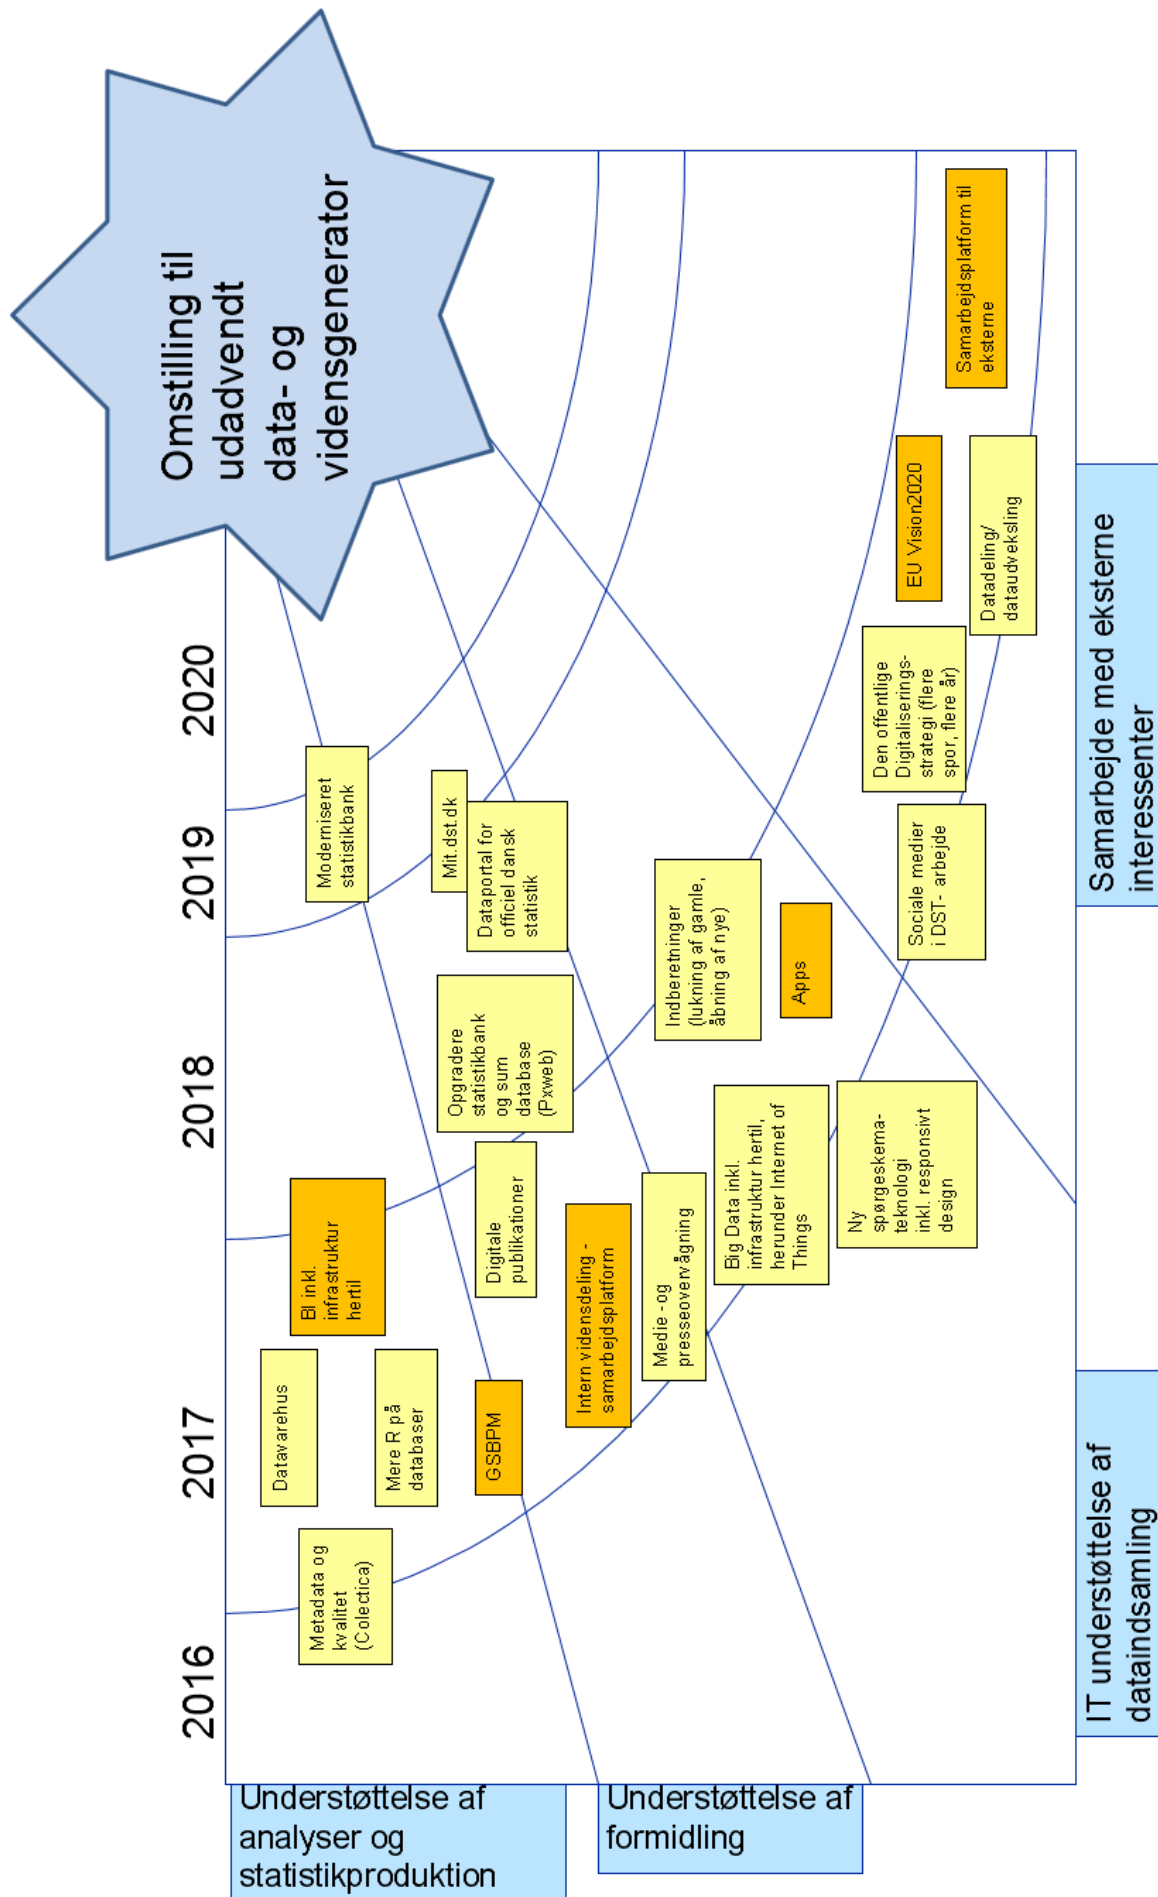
Omstilling til udadvendt data- og vidensgenerator

2016

2017

2018

2019

2020

Metadata og kvalitet (Colectica)

Datavarehus

Mere R på databaser

GSBPM

BI inkl. infrastruktur hertil

Digitale publikationer

Opgradere statistikbank og sum database (Pxweb)

Moderniseret statistikbank

Mit.dst.dk

Dataportal for officiel dansk statistik

Intern vidensdeling - samarbejdsplatform

Medie - og presseovervågning

Indberetninger (lukning af gamle, åbning af nye)

Apps

Big Data inkl. infrastruktur hertil, herunder Internet of Things

Ny spørgeskema-teknologi inkl. responsivt design

Sociale medier i DST- arbejde

Den offentlige Digitaliserings-strategi (flere spor, flere år)

EU Vision2020

Datadeling/ dataudveksling

Samarbejdsplatform til eksterne

Understøttelse af analyser og statistikproduktion

Understøttelse af formidling

IT understøttelse af dataindsamling

Samarbejde med eksterne interessenter